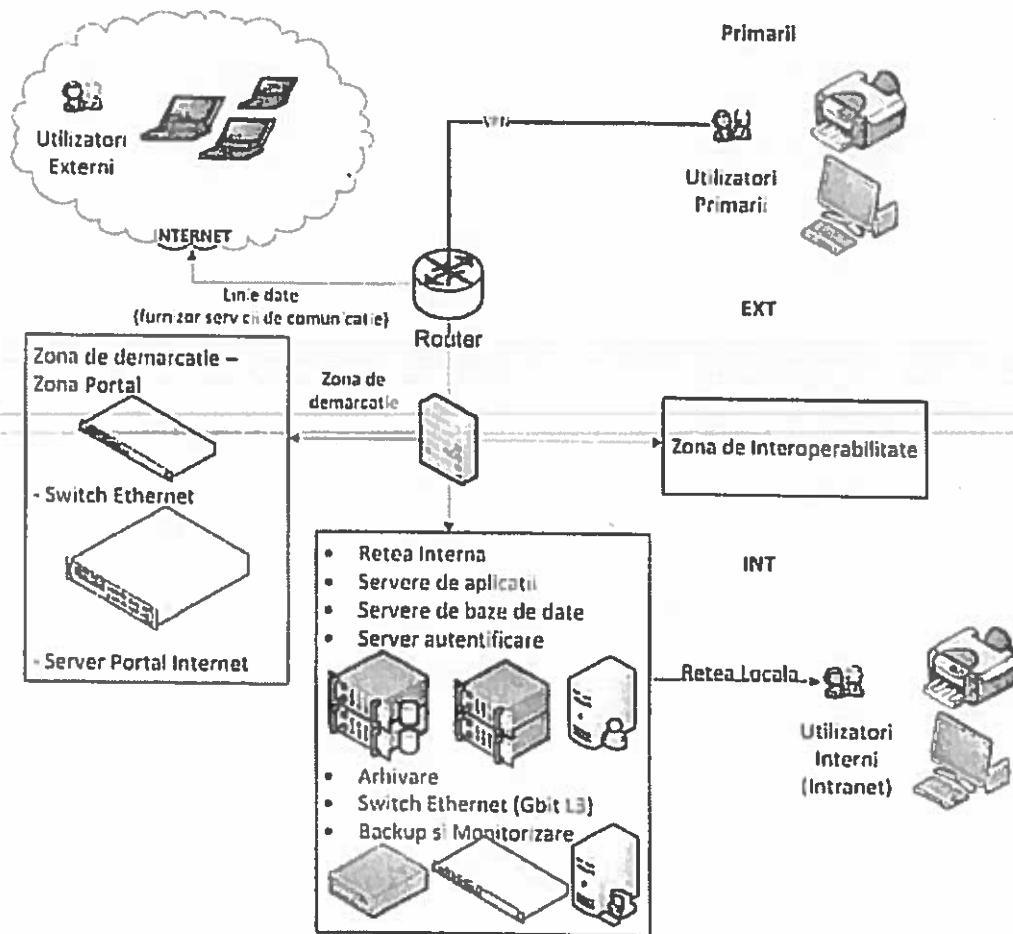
Primarii

Utilizatori Externi

INTERNET

Linie date (furnizor servicii de comunicatie)

VPN

Utilizatori Primarii

Router

EXT

Zona de demarcatie – Zona Portal

- Switch Ethernet

- Server Portal Internet

Zona de demarcatie

Zona de Interoperabilitate

INT

• Retea Interna
• Servere de aplicatii
• Servere de baze de date
• Server autentificare

Retea Locala

Utilizatori Interni (Intranet)

• Arhivare
• Switch Ethernet (Gbit L3)
• Backup si Monitorizare